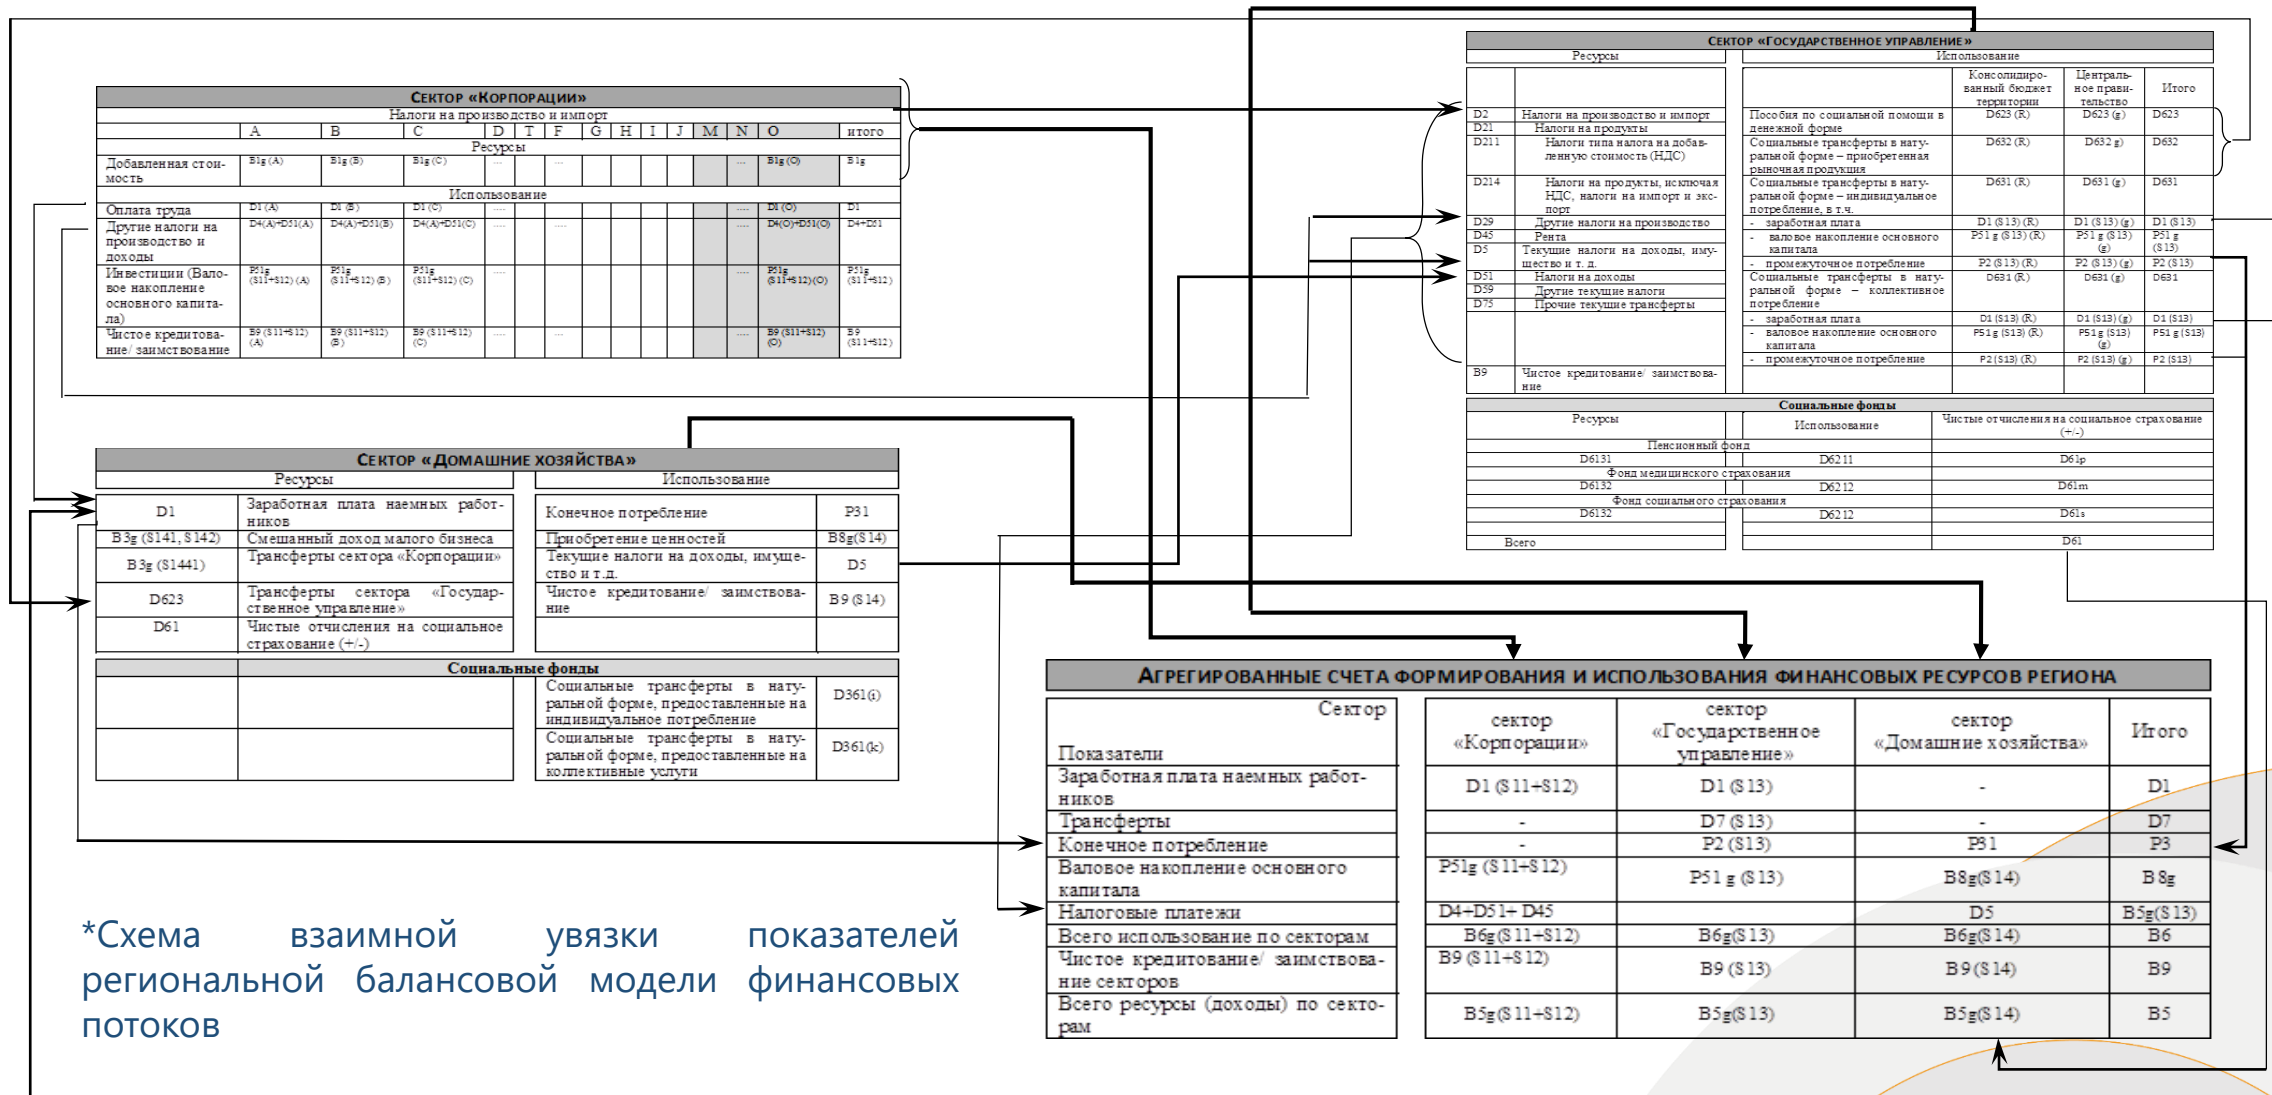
Сектор «Корпорации»

Налоги на производство и импорт

| | A | B | C | D | T | F | G | H | I | J | M | N | O | итого |
|---|---|---|---|---|---|---|---|---|---|---|---|---|---|---|
| Ресурсы | | | | | | | | | | | | | | |
| Добавленная стоимость | B1g (A) | B1g (B) | B1g (C) | ... | | ... | | | | | | ... | B1g (O) | B1g |
| Использование | | | | | | | | | | | | | | |
| Оплата труда | D1 (A) | D1 (B) | D1 (C) | ... | | | | | | | | ... | D1 (O) | D1 |
| Другие налоги на производство и доходы | D4(A)+D51(A) | D4(A)+D51(B) | D4(A)+D51(C) | ... | | ... | | | | | | ... | D4(O)+D51(O) | D4+D51 |
| Инвестиции (Валовое накопление основного капитала) | P51g (S11+S12) (A) | P51g (S11+S12) (B) | P51g (S11+S12) (C) | ... | | | | | | | | ... | P51g (S11+S12)(O) | P51g (S11+S12) |
| Чистое кредитование/ заимствование | B9 (S11+S12) (A) | B9 (S11+S12) (B) | B9 (S11+S12) (C) | ... | | ... | | | | | | ... | B9 (S11+S12) (O) | B9 (S11+S12) |

Сектор «Государственное управление»

| Ресурсы | | Использование | Консолидированный бюджет территории | Центральное правительство | Итого |
|---|---|---|---|---|---|
| D2 | Налоги на производство и импорт | Пособия по социальной помощи в денежной форме | D623 (R) | D623 (g) | D623 |
| D21 | Налоги на продукты | | | | |
| D211 | Налоги типа налога на добавленную стоимость (НДС) | Социальные трансферты в натуральной форме – приобретенная рыночная продукция | D632 (R) | D632 g) | D632 |
| D214 | Налоги на продукты, исключая НДС, налоги на импорт и экспорт | Социальные трансферты в натуральной форме – индивидуальное потребление, в т.ч. | D631 (R) | D631 (g) | D631 |
| D29 | Другие налоги на производство | - заработная плата | D1 (S13) (R) | D1 (S13) (g) | D1 (S13) |
| D45 | Рента | - валовое накопление основного капитала | P51 g (S13) (R) | P51 g (S13) (g) | P51 g (S13) |
| D5 | Текущие налоги на доходы, имущество и т. д. | - промежуточное потребление | P2 (S13) (R) | P2 (S13) (g) | P2 (S13) |
| D51 | Налоги на доходы | Социальные трансферты в натуральной форме – коллективное потребление | D631 (R) | D631 (g) | D631 |
| D59 | Другие текущие налоги | - заработная плата | D1 (S13) (R) | D1 (S13) (g) | D1 (S13) |
| D75 | Прочие текущие трансферты | - валовое накопление основного капитала | P51g (S13) (R) | P51g (S13) (g) | P51g (S13) |
| | | - промежуточное потребление | P2 (S13) (R) | P2 (S13) (g) | P2 (S13) |
| B9 | Чистое кредитование/ заимствование | | | | |

Социальные фонды

| Ресурсы | Использование | Чистые отчисления на социальное страхование (+/-) |
|---|---|---|
| Пенсионный фонд | | |
| D6131 | D6211 | D61p |
| Фонд медицинского страхования | | |
| D6132 | D6212 | D61m |
| Фонд социального страхования | | |
| D6132 | D6212 | D61s |
| Всего | | D61 |

Сектор «Домашние хозяйства»

| Ресурсы | | Использование | |
|---|---|---|---|
| D1 | Заработная плата наемных работников | Конечное потребление | P31 |
| B3g (S141, S142) | Смешанный доход малого бизнеса | Приобретение ценностей | B8g(S14) |
| B3g (S1441) | Трансферты сектора «Корпорации» | Текущие налоги на доходы, имущество и т.д. | D5 |
| D623 | Трансферты сектора «Государственное управление» | Чистое кредитование/ заимствование | B9 (S14) |
| D61 | Чистые отчисления на социальное страхование (+/-) | | |

Социальные фонды

| | | | |
|---|---|---|---|
| | | Социальные трансферты в натуральной форме, предоставленные на индивидуальное потребление | D361(i) |
| | | Социальные трансферты в натуральной форме, предоставленные на коллективные услуги | D361(k) |

Агрегированные счета формирования и использования финансовых ресурсов региона

| Сектор / Показатели | сектор «Корпорации» | сектор «Государственное управление» | сектор «Домашние хозяйства» | Итого |
|---|---|---|---|---|
| Заработная плата наемных работников | D1 (S11+S12) | D1 (S13) | - | D1 |
| Трансферты | - | D7 (S13) | - | D7 |
| Конечное потребление | - | P2 (S13) | P31 | P3 |
| Валовое накопление основного капитала | P51g (S11+S12) | P51 g (S13) | B8g(S14) | B8g |
| Налоговые платежи | D4+D51+ D45 | | D5 | B5g(S13) |
| Всего использование по секторам | B6g(S11+S12) | B6g(S13) | B6g(S14) | B6 |
| Чистое кредитование/ заимствование секторов | B9 (S11+S12) | B9 (S13) | B9 (S14) | B9 |
| Всего ресурсы (доходы) по секторам | B5g(S11+S12) | B5g(S13) | B5g(S14) | B5 |

*Схема взаимной увязки показателей региональной балансовой модели финансовых потоков